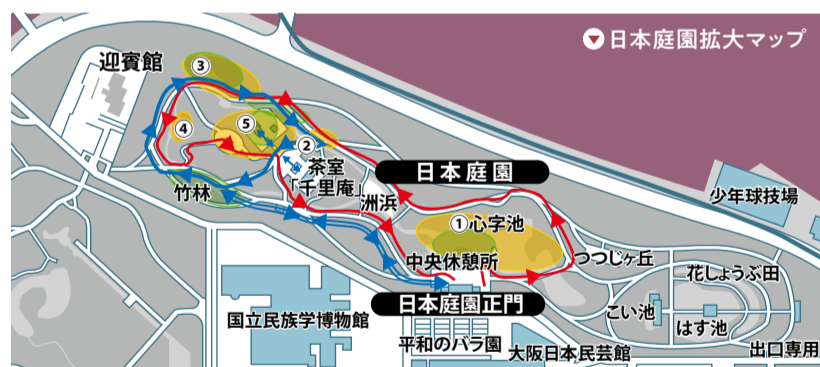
日本庭園拡大マップ

迎賓館

③

④

⑤

②

茶室
「千里庵」

竹林

洲浜

日本庭園

①心字池

中央休憩所

少年球技場

つつじヶ丘

花しょうぶ田

こい池

はす池

日本庭園正門

国立民族学博物館

平和のバラ園

大阪日本民芸館

出口専用